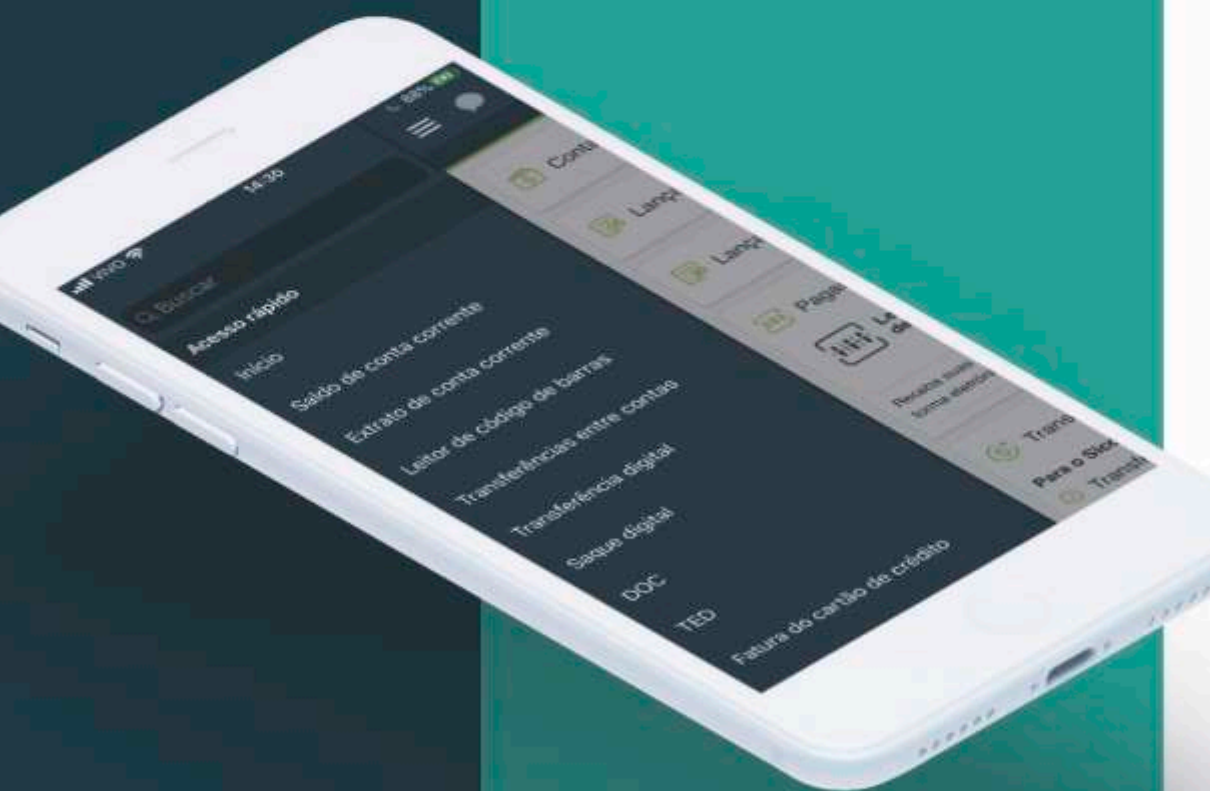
VIVO
14:30
88%
Buscar
Acesso rápido
Início
Saldo de conta corrente
Extrato de conta corrente
Leitor de código de barras
Transferências entre contas
Transferência digital
Saque digital
DOC
TED
Fatura do cartão de crédito
Cont
Lanç
Lanç
Paga
Le
de
Receba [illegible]
forma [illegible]
Trans
Para o Sicr
Transf